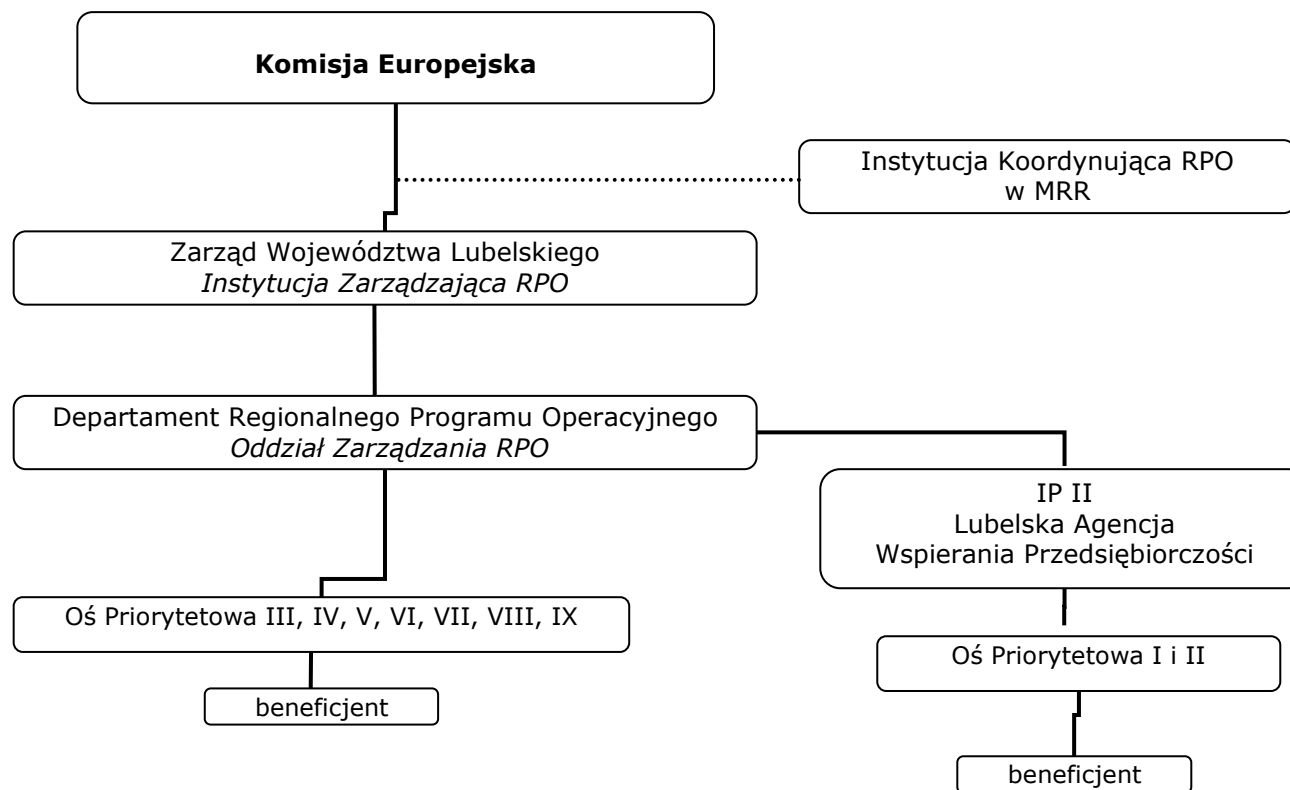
**Komisja Europejska**

Instytucja Koordynująca RPO w MRR

Zarząd Województwa Lubelskiego
*Instytucja Zarządzająca RPO*

Departament Regionalnego Programu Operacyjnego
*Oddział Zarządzania RPO*

IP II
Lubelska Agencja Wspierania Przedsiębiorczości

Oś Priorytetowa III, IV, V, VI, VII, VIII, IX

beneficjent

Oś Priorytetowa I i II

beneficjent